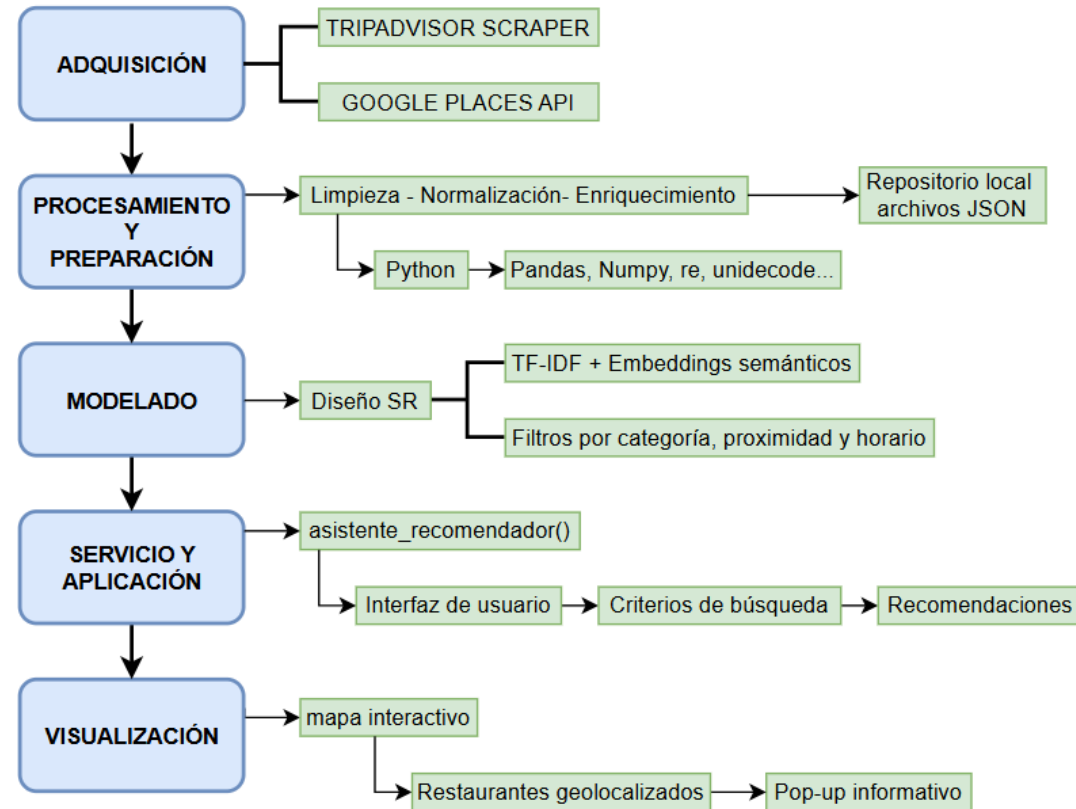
ADQUISICIÓN

TRIPADVISOR SCRAPER

GOOGLE PLACES API

PROCESAMIENTO Y PREPARACIÓN

Limpieza - Normalización- Enriquecimiento

Repositorio local archivos JSON

Python

Pandas, Numpy, re, unidecode...

MODELADO

Diseño SR

TF-IDF + Embeddings semánticos

Filtros por categoría, proximidad y horario

SERVICIO Y APLICACIÓN

asistente_recomendador()

Interfaz de usuario

Criterios de búsqueda

Recomendaciones

VISUALIZACIÓN

mapa interactivo

Restaurantes geolocalizados

Pop-up informativo